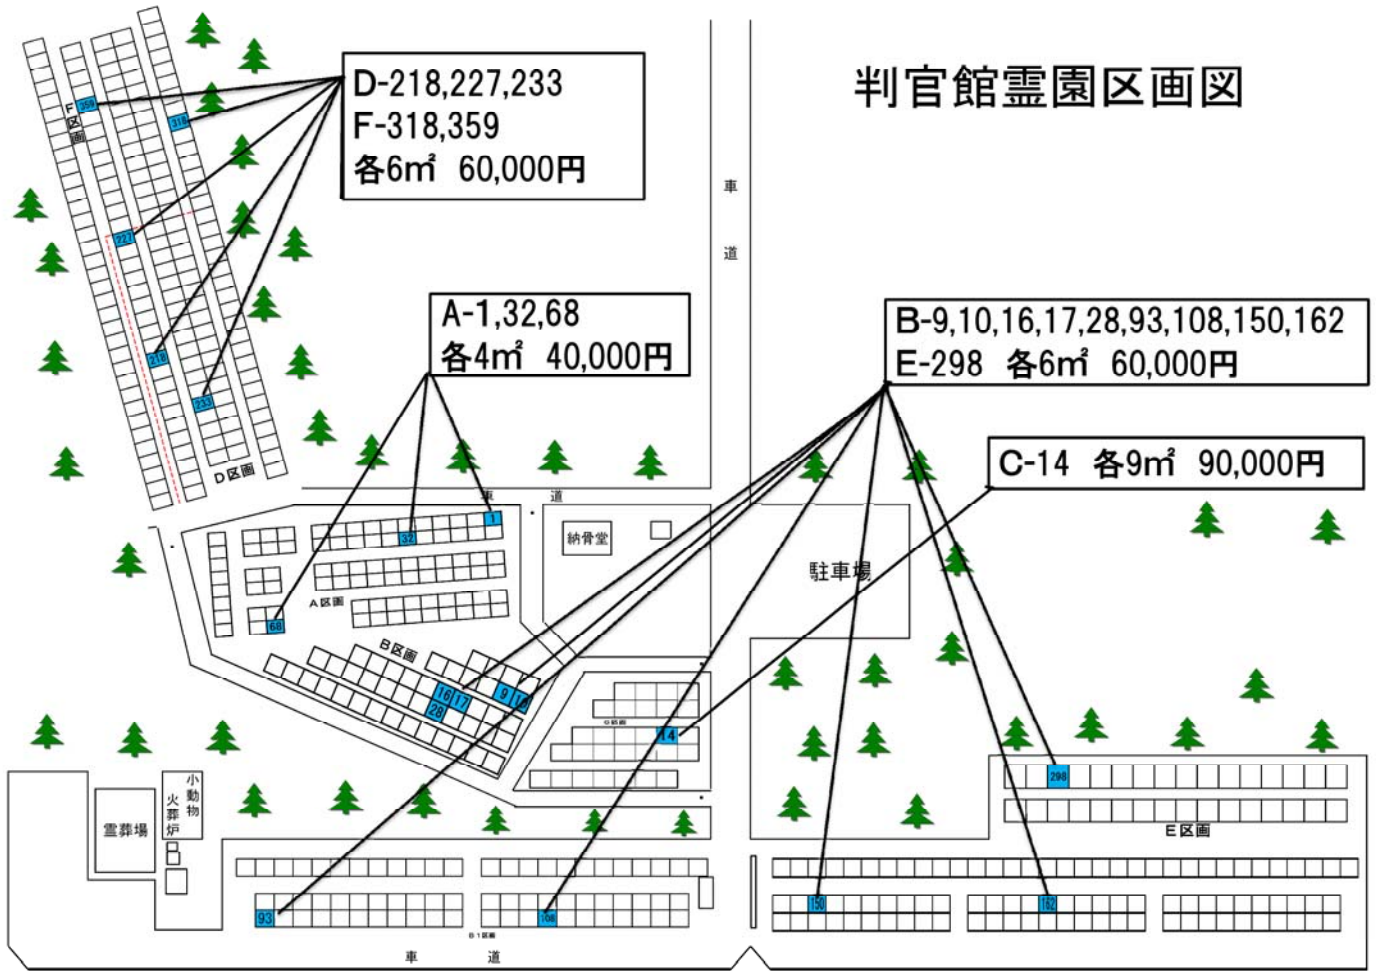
判官館霊園区画図

D-218,227,233
F-318,359
各6㎡ 60,000円

A-1,32,68
各4㎡ 40,000円

B-9,10,16,17,28,93,108,150,162
E-298 各6㎡ 60,000円

C-14 各9㎡ 90,000円

F区画
359
318
227
218
233
D区画

車
道

車 道

A区画
1
32
68
納骨堂
駐車場
B区画
16 17
9 10
28
C区画
14
298
E区画
小動物火葬炉
霊葬場
93
108
B1区画
150
162
車 道